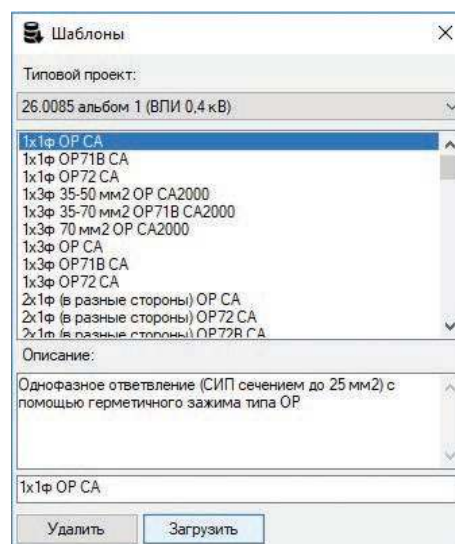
Шаблоны ×

Типовой проект:

26.0085 альбом 1 (ВЛИ 0,4 кВ)

1х1ф ОР СА
1х1ф ОР71В СА
1х1ф ОР72 СА
1х3ф 35-50 мм2 ОР СА2000
1х3ф 35-70 мм2 ОР71В СА2000
1х3ф 70 мм2 ОР СА2000
1х3ф ОР СА
1х3ф ОР71В СА
1х3ф ОР72 СА
2х1ф (в разные стороны) ОР СА
2х1ф (в разные стороны) ОР72 СА
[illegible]

Описание:

Однофазное ответвление (СИП сечением до 25 мм2) с помощью герметичного зажима типа ОР

1х1ф ОР СА

Удалить Загрузить